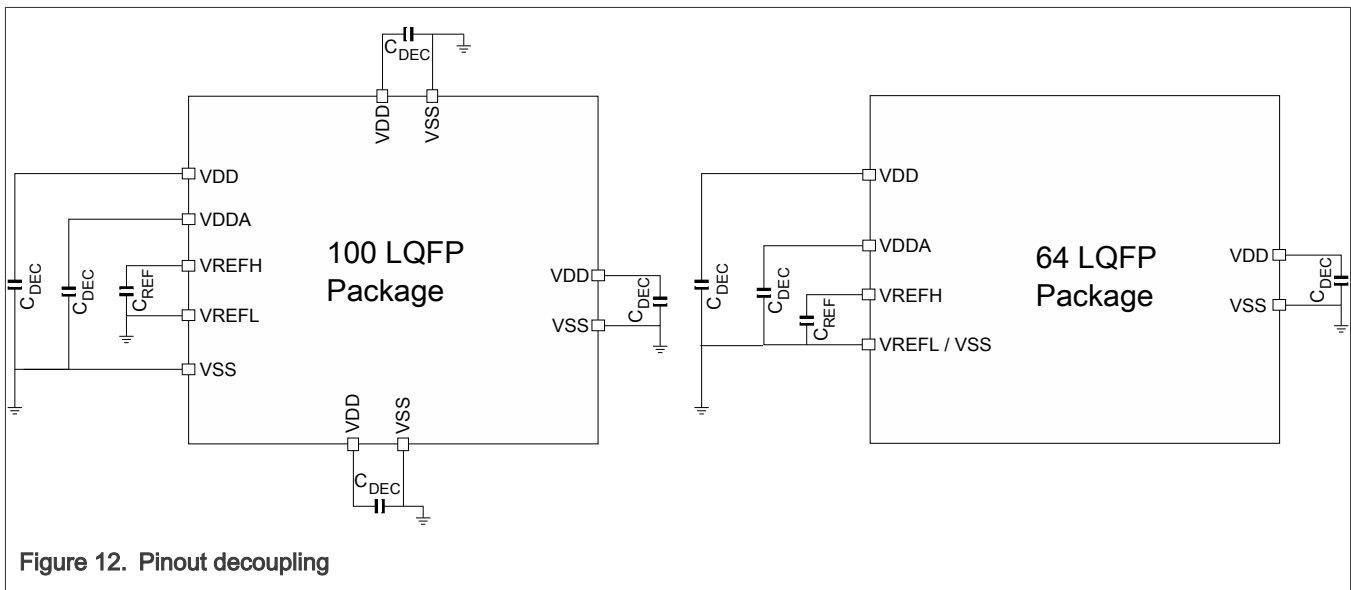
$C_{DEC}$

VDD VSS

VDD

VDDA

$C_{DEC}$ $C_{DEC}$ $C_{REF}$

VREFH

VREFL

VSS

100 LQFP Package

VDD

VSS

$C_{DEC}$

VDD VSS

$C_{DEC}$

VDD

VDDA

$C_{DEC}$ $C_{DEC}$ $C_{REF}$

VREFH

VREFL / VSS

64 LQFP Package

VDD

VSS

$C_{DEC}$

Figure 12. Pinout decoupling